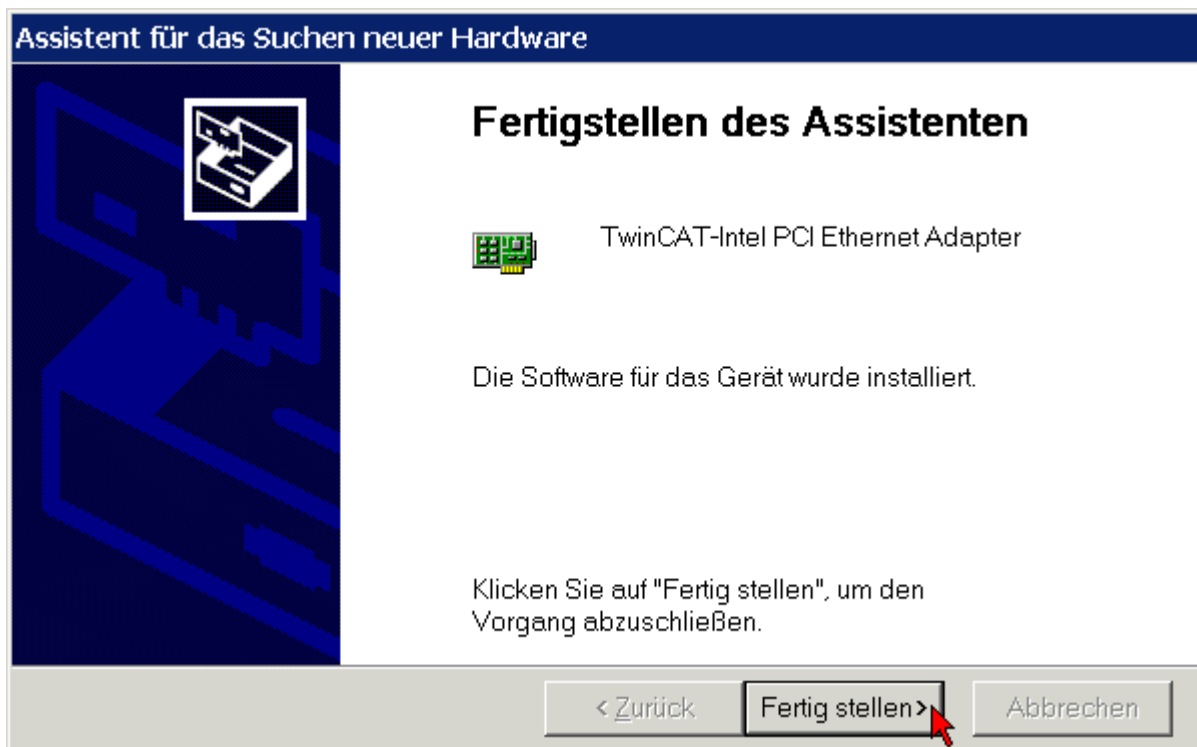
Assistent für das Suchen neuer Hardware

Fertigstellen des Assistenten

TwinCAT-Intel PCI Ethernet Adapter

Die Software für das Gerät wurde installiert.

Klicken Sie auf "Fertig stellen", um den Vorgang abzuschließen.

< Zurück | Fertig stellen> | Abbrechen